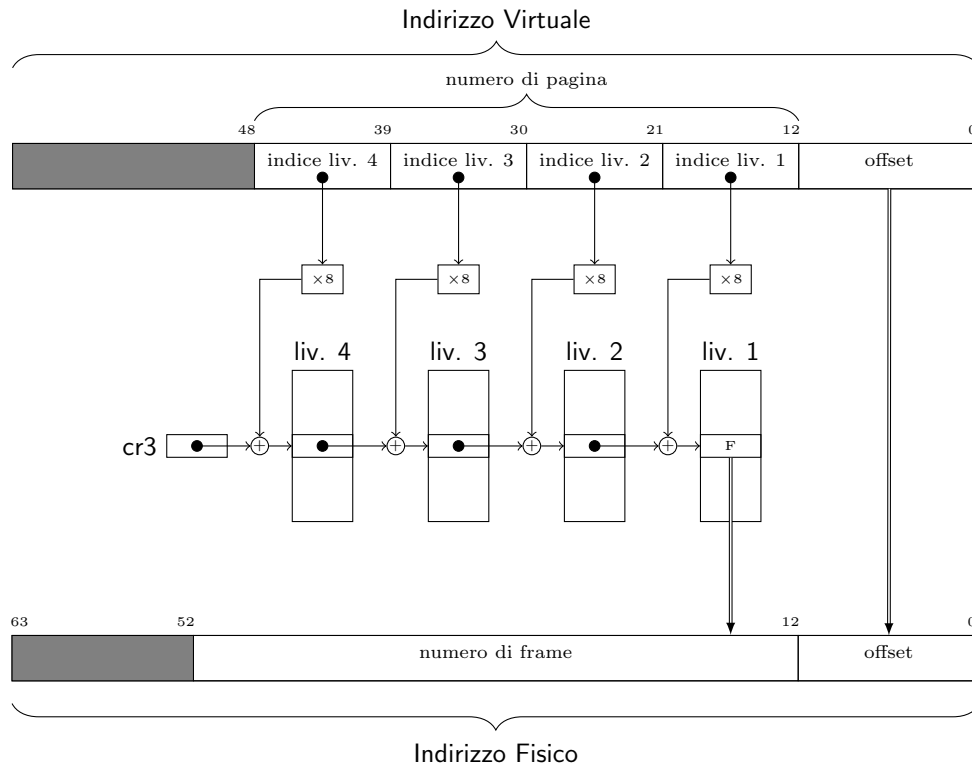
Indirizzo Virtuale

numero di pagina

48 39 30 21 12 0

indice liv. 4 | indice liv. 3 | indice liv. 2 | indice liv. 1 | offset

×8 ×8 ×8 ×8

liv. 4 liv. 3 liv. 2 liv. 1

cr3

F

63 52 12 0

numero di frame | offset

Indirizzo Fisico